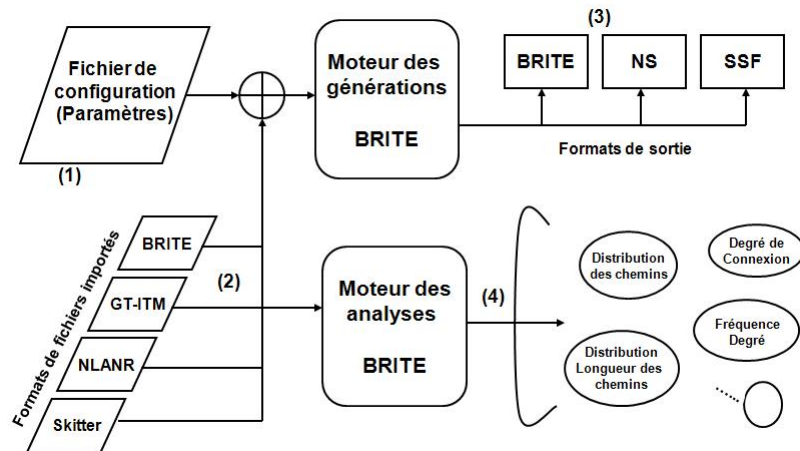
Fichier de configuration (Paramètres)

(1)

Moteur des générations

BRITE

(3)

BRITE

NS

SSF

Formats de sortie

Formats de fichiers importés

BRITE

GT-ITM

NLANR

Skitter

(2)

Moteur des analyses

BRITE

(4)

Distribution des chemins

Degré de Connexion

Fréquence Degré

Distribution Longueur des chemins

.....